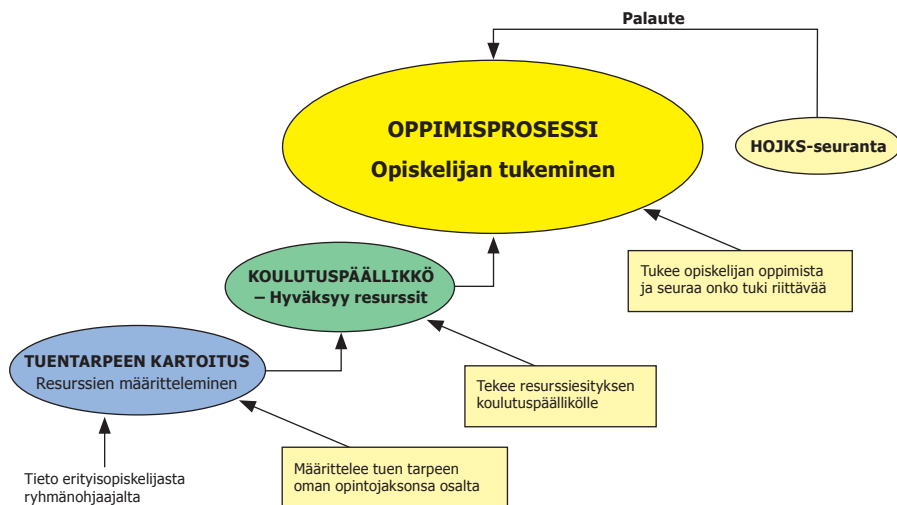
Palaute

OPPIMISPROSESSI

Opiskelijan tukeminen

HOJKS-seuranta

KOULUTUSPÄÄLLIKKÖ – Hyväksyy resurssit

Tukee opiskelijan oppimista ja seuraa onko tuki riittävää

TUENTARPEEN KARTOITUS
Resurssien määritteleminen

Tekee resurssiesityksen koulutuspäällikölle

Tieto erityisopiskelijasta ryhmänohjaajalta

Määrittelee tuen tarpeen oman opintojaksonsa osalta